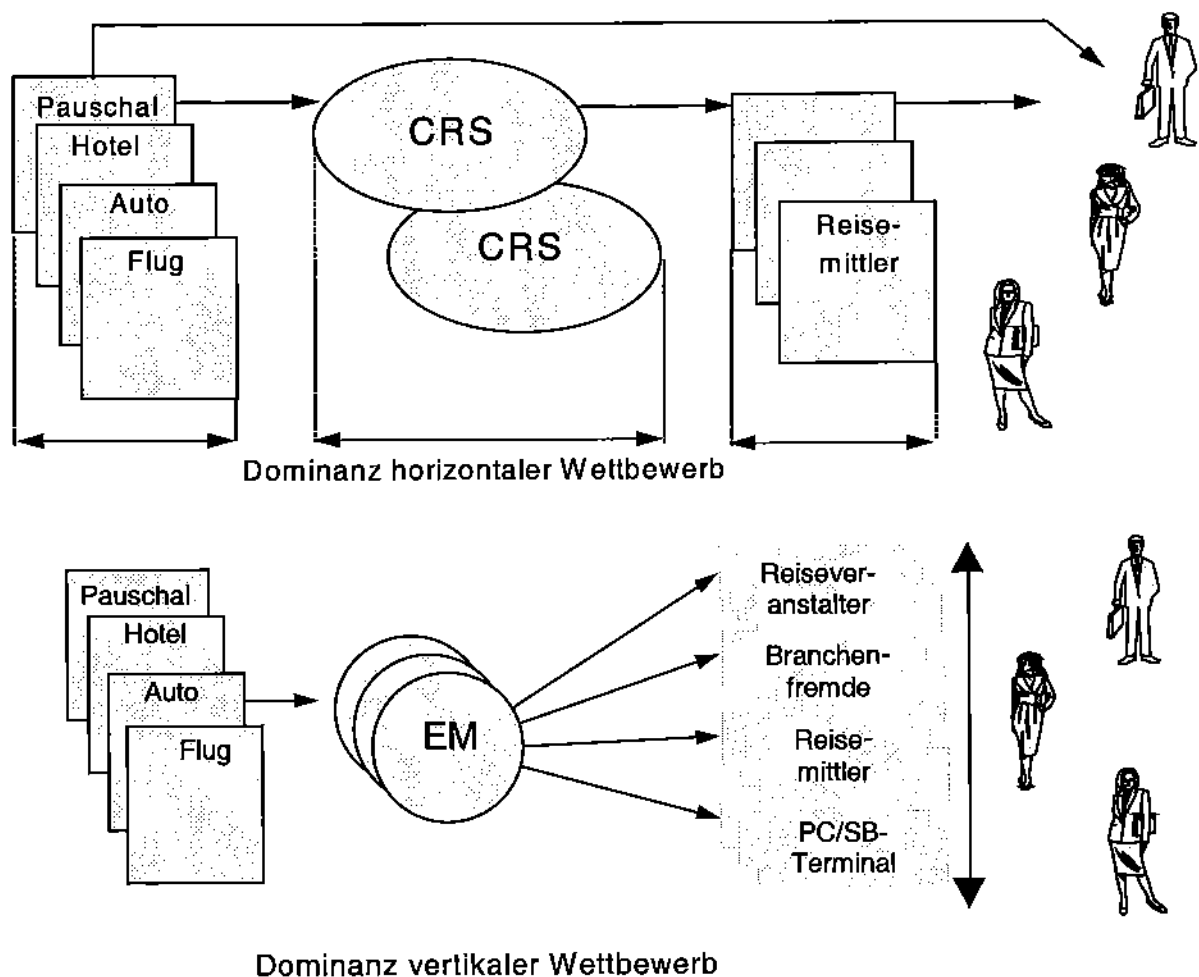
Pauschal
Hotel
Auto
Flug

CRS
CRS

Reisemittler

Dominanz horizontaler Wettbewerb

Pauschal
Hotel
Auto
Flug

EM

Reiseveranstalter
Branchenfremde
Reisemittler
PC/SB-Terminal

Dominanz vertikaler Wettbewerb